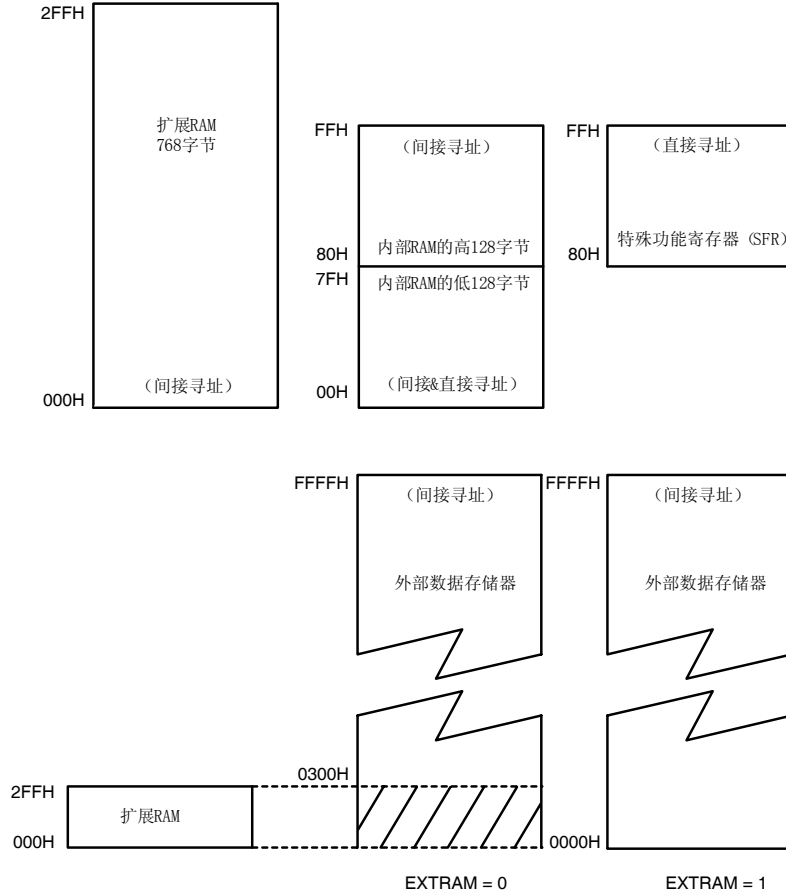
2FFH
扩展RAM
768字节
(间接寻址)
000H

FFH
(间接寻址)
80H
内部RAM的高128字节
7FH
内部RAM的低128字节
(间接&直接寻址)
00H

FFH
(直接寻址)
特殊功能寄存器(SFR)
80H

FFFFH
(间接寻址)
外部数据存储器
0300H

FFFFH
(间接寻址)
外部数据存储器
0000H

2FFH
扩展RAM
000H

EXTRAM = 0
EXTRAM = 1